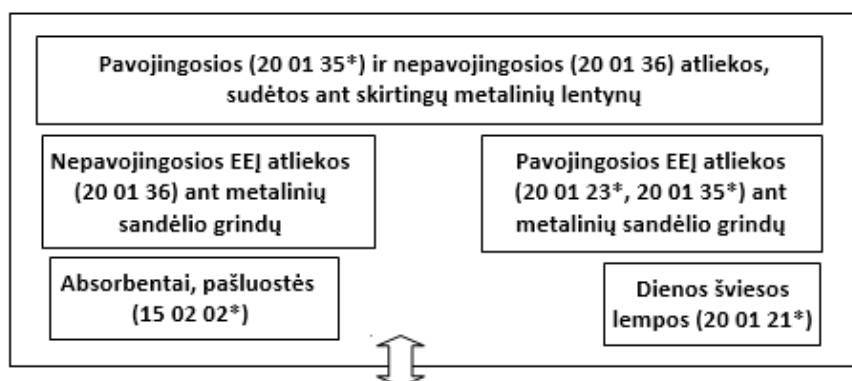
Pavojingosios (20 01 35*) ir nepavojingosios (20 01 36) atliekos, sudėtos ant skirtingų metalinių lentynų

Nepavojingosios EEJ atliekos (20 01 36) ant metalinių sandėlio grindų

Pavojingosios EEJ atliekos (20 01 23*, 20 01 35*) ant metalinių sandėlio grindų

Absorbentai, pašluostės (15 02 02*)

Dienos šviesos lempos (20 01 21*)